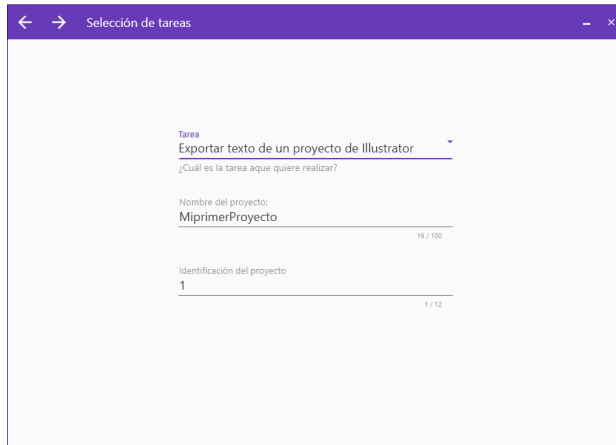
← → Selección de tareas – ×

Tarea
Exportar texto de un proyecto de Illustrator
¿Cuál es la tarea aque quiere realizar?

Nombre del proyecto:
MiprimerProyecto
16 / 100

Identificación del proyecto
1
1 / 12